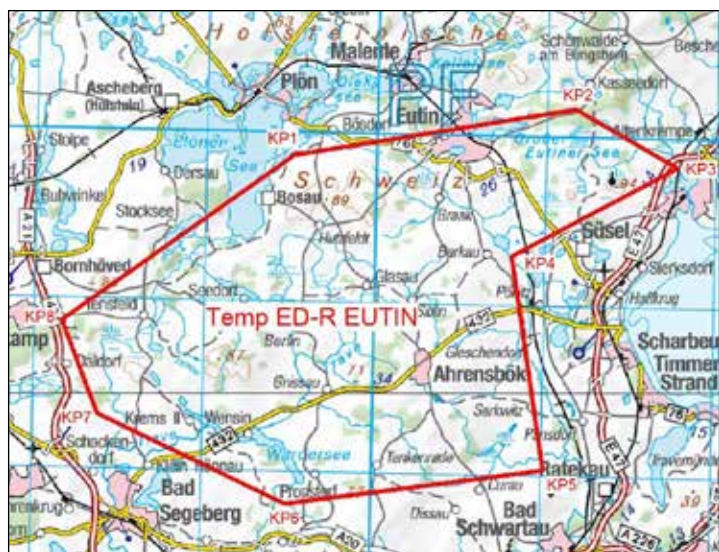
Holsteinische
Malente
Schönwalde am Bungsberg
Besch
Ascheberg (Holstein)
Plön
Dieksee
Kellersee
Kasseedorf
KP2
Eutin
Stolpe
KP1
Bösdorf
Altenkrempe
KP3
Plöner See
76
Großer Eutiner See
19
Dersau
Schweiz
26
94
Bosau
89
Bujenwinkel
Stocksee
Braak
Süsel
Hutzfeld
Barkau
A21
KP4
Bornhöved
Glasau
Sierksdorf
Seedorf
Pönitz
Haffkrug
Tensfeld
Sagau
KP8
Temp ED-R EUTIN
432
Gleschendorf
Scharbeu
Timmer
Strand
Berlin
Daldorf
87
71
Ahrensbök
Bissau
34
KP7
Krems II
Wensin
Sarkwitz
Schackendorf
432
Pansdorf
76
Klein Rönnau
Warder See
Techau
Ratekau
Travemünde
Bad Segeberg
Curau
KP5
Prosdorf
Dissau
Bad Schwartau
KP6
A20
A226
39
E47
15